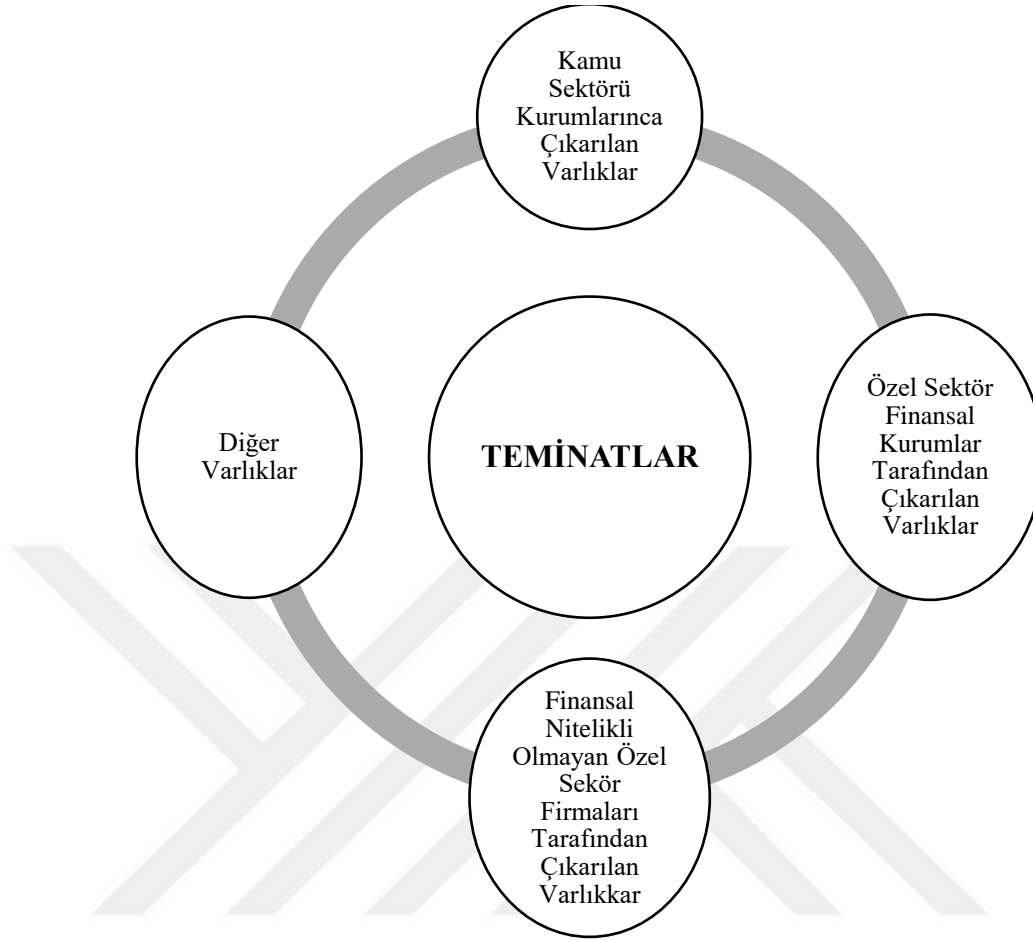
Kamu Sektörü Kurumlarınca Çıkarılan Varlıklar

Diğer Varlıklar

TEMİNATLAR

Özel Sektör Finansal Kurumlar Tarafından Çıkarılan Varlıklar

Finansal Nitelikli Olmayan Özel Sekör Firmaları Tarafından Çıkarılan Varlıkkar